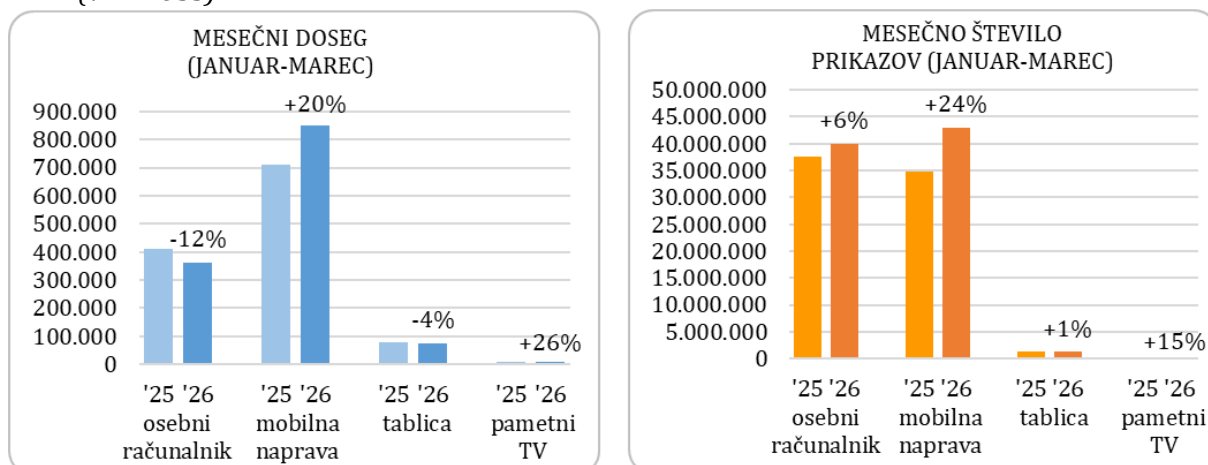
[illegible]

MESEČNI DOSEG (JANUAR-MAREC)

900.000
800.000
700.000
600.000
500.000
400.000
300.000
200.000
100.000
0

-12%
+20%
-4%
+26%

'25 '26 osebni računalnik
'25 '26 mobilna naprava
'25 '26 tablica
'25 '26 pametni TV

MESEČNO ŠTEVILO PRIKAZOV (JANUAR-MAREC)

50.000.000
45.000.000
40.000.000
35.000.000
30.000.000
25.000.000
20.000.000
15.000.000
10.000.000
5.000.000
0

+6%
+24%
+1%
+15%

'25 '26 osebni računalnik
'25 '26 mobilna naprava
'25 '26 tablica
'25 '26 pametni TV